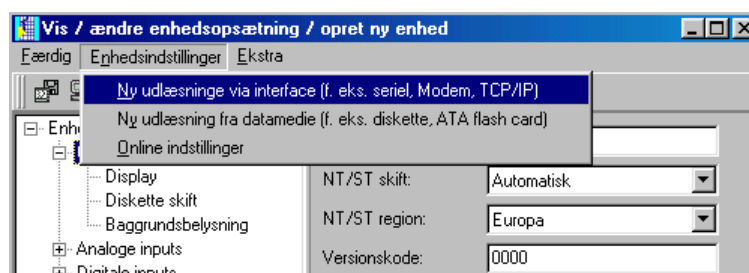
Vis / ændre enhedsopsætning / opret ny enhed

Færdig Enhedsindstillinger Ekstra

Ny udlæsninge via interface (f. eks. seriel, Modem, TCP/IP)
Ny udlæsning fra datamedie (f. eks. diskette, ATA flash card)
Online indstillinger

Enh
Display
Diskette skift
Baggrundsbelysning
Analoge inputs
Digitale inputs

NT/ST skift: Automatisk
NT/ST region: Europa
Versionskode: 0000